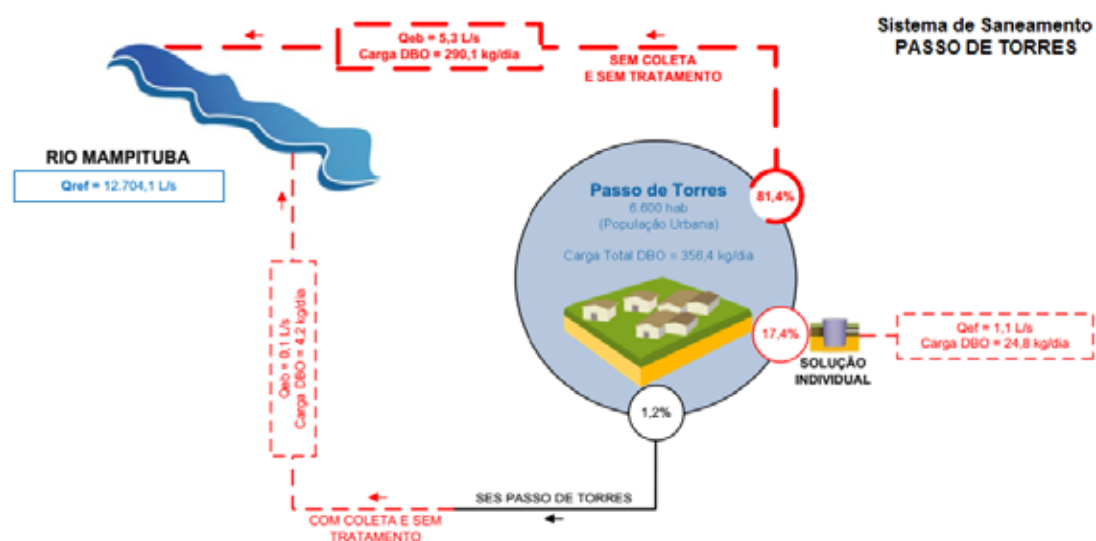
Sistema de Saneamento
PASSO DE TORRES

Qeb = 5,3 L/s
Carga DBO = 290,1 kg/dia

SEM COLETA
E SEM TRATAMENTO

RIO MAMPITUBA

Qref = 12.704,1 L/s

Passo de Torres
6.600 hab
(População Urbana)

Carga Total DBO = 356,4 kg/dia

81,4%

17,4%

SOLUÇÃO
INDIVIDUAL

Qef = 1,1 L/s
Carga DBO = 24,8 kg/dia

Qeb = 0,1 L/s
Carga DBO = 4,2 kg/dia

1,2%

SES PASSO DE TORRES

COM COLETA E SEM
TRATAMENTO